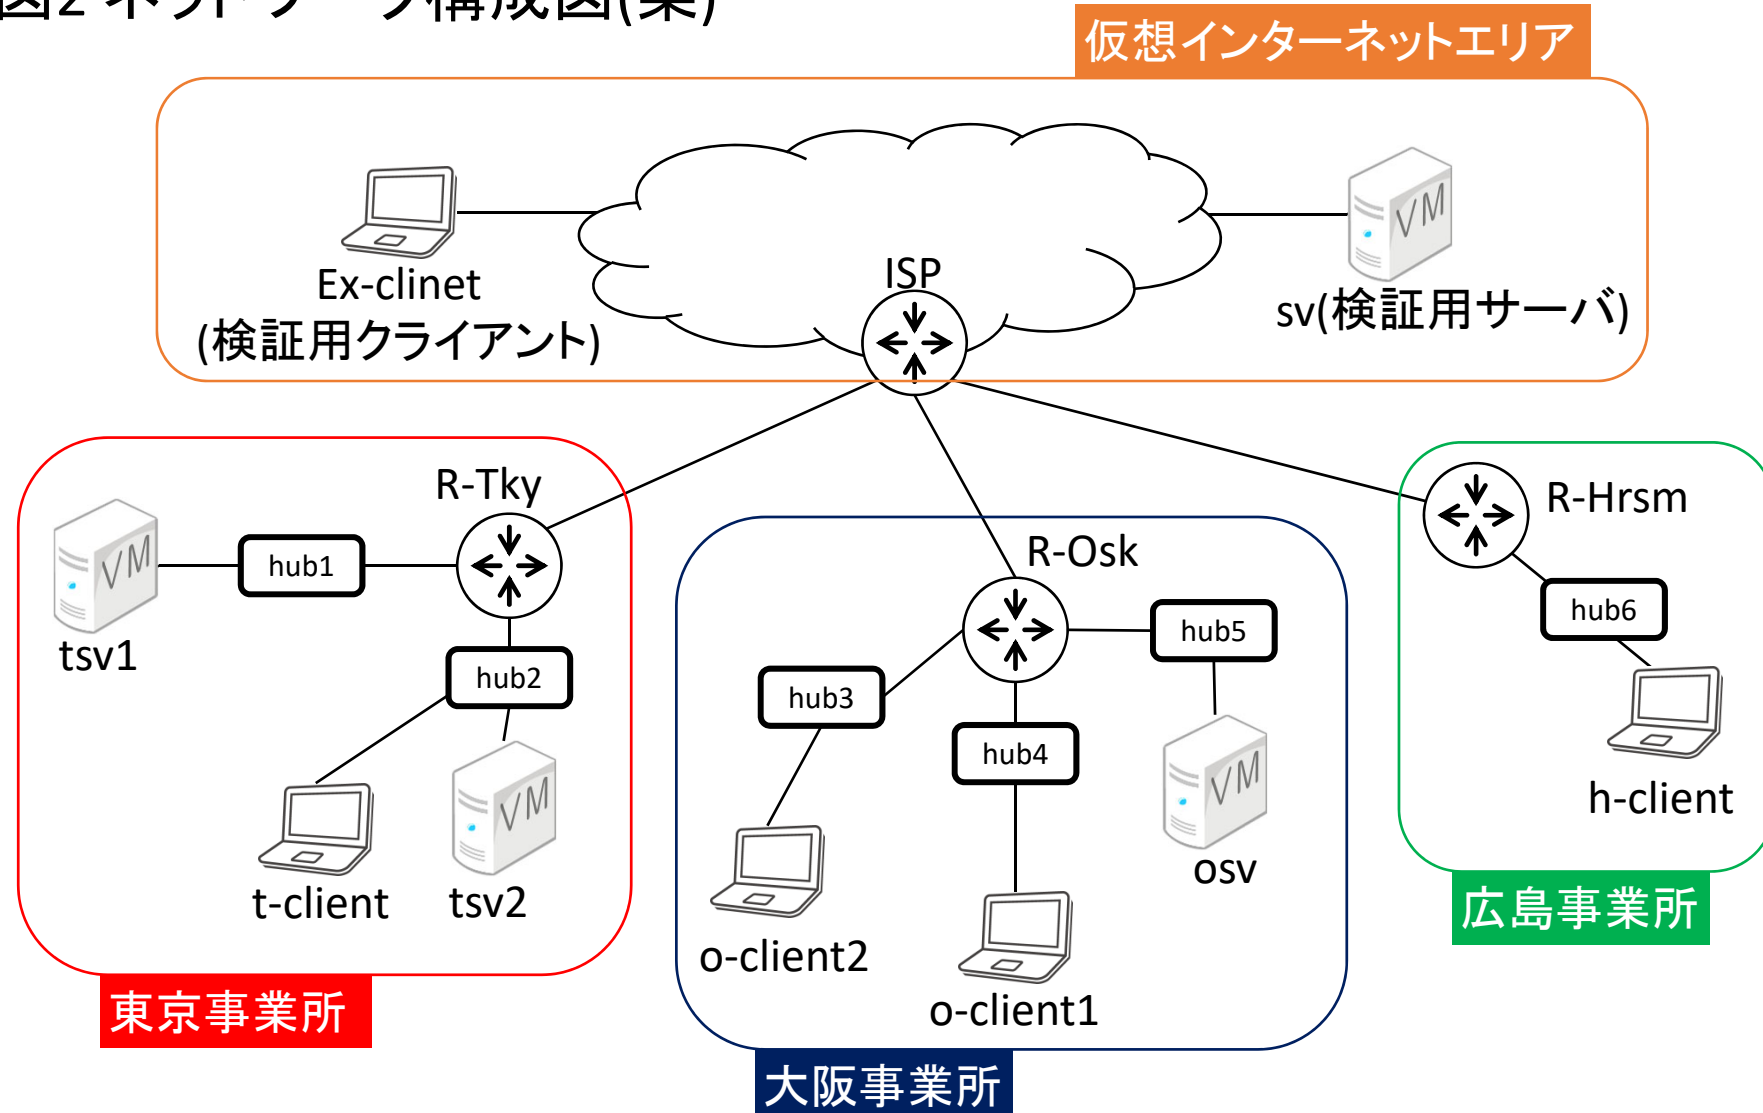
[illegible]

仮想インターネットエリア

Ex-clinet
(検証用クライアント)

ISP

VM
sv(検証用サーバ)

R-Tky

VM
tsv1

hub1

hub2

t-client

VM
tsv2

東京事業所

R-Osk

hub3

hub4

hub5

VM
osv

o-client2

o-client1

大阪事業所

R-Hrsm

hub6

h-client

広島事業所